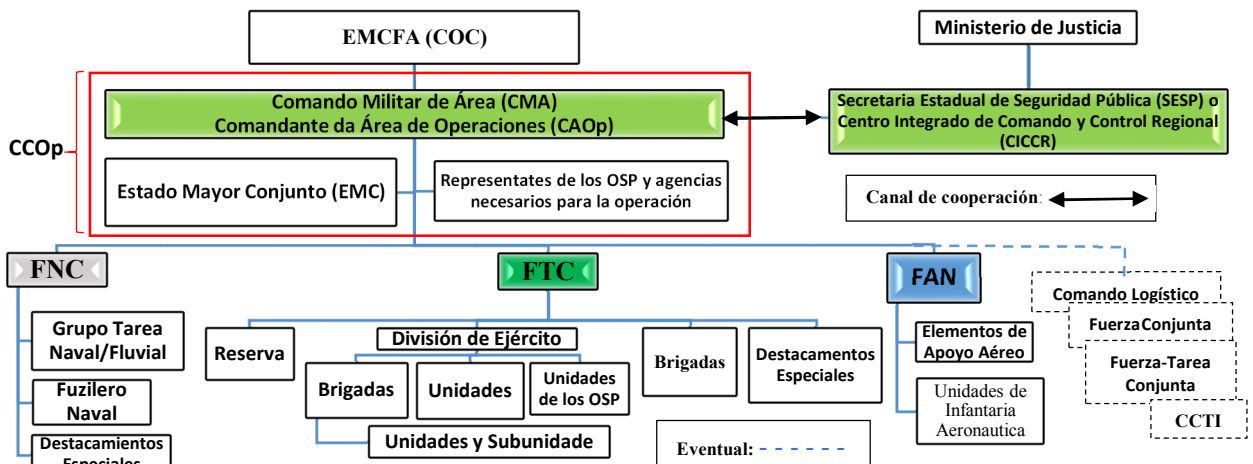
EMCFA (COC)

Ministerio de Justicia

CCOp

Comando Militar de Área (CMA)
Comandante da Área de Operaciones (CAOp)

Secretaria Estadual de Seguridad Pública (SESP) o Centro Integrado de Comando y Control Regional (CICCR)

Estado Mayor Conjunto (EMC)

Representates de los OSP y agencias necesarios para la operación

Canal de cooperación:

FNC

FTC

FAN

Comando Logístico

FuerzaConjunta

Fuerza-Tarea Conjunta

CCTI

Grupo Tarea Naval/Fluvial

Fuzilero Naval

Destacamientos Especiales

Reserva

División de Ejército

Brigadas

Unidades

Unidades de los OSP

Unidades y Subunidade

Brigadas

Destacamentos Especiales

Elementos de Apoyo Aéreo

Unidades de Infantaria Aeronautica

Eventual: